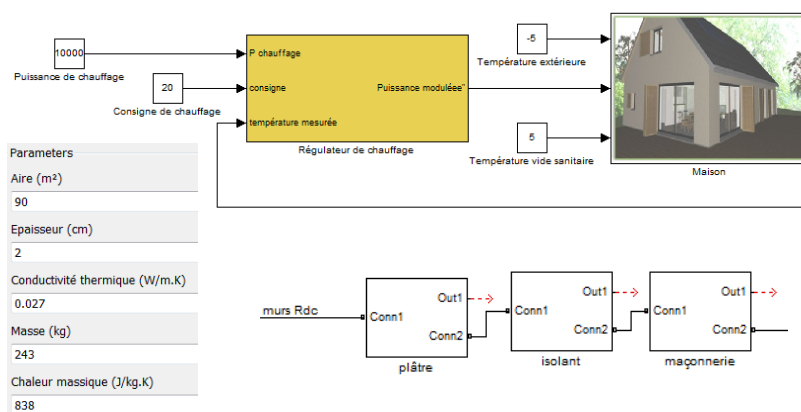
10000
Puissance de chauffage

20
Consigne de chauffage

P chauffage
consigne
température mesurée
Puissance modulée"
Régulateur de chauffage

-5
Température extérieure

5
Température vide sanitaire

Maison

Parameters
Aire (m²)
90
Epaisseur (cm)
2
Conductivité thermique (W/m.K)
0.027
Masse (kg)
243
Chaleur massique (J/kg.K)
838

murs Rdc
Conn1
Out1
Conn2
plâtre

Conn1
Out1
Conn2
isolant

Conn1
Out1
Conn2
maçonnerie